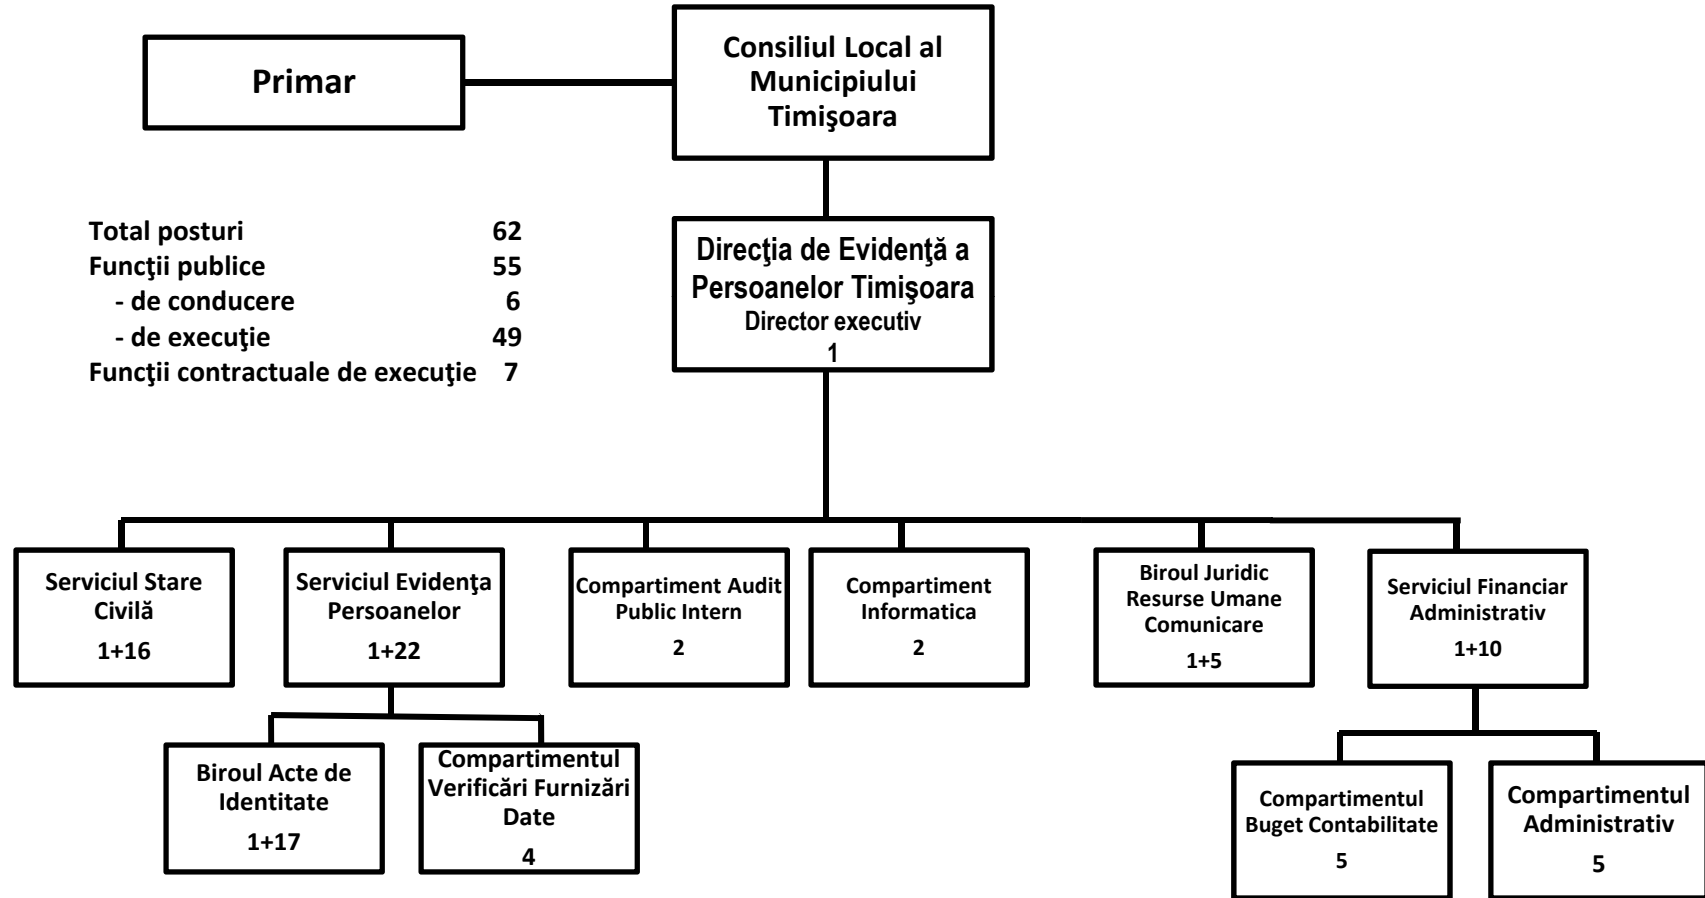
Primar

Consiliul Local al Municipiului Timişoara

Total posturi 62
Funcţii publice 55
- de conducere 6
- de execuţie 49
Funcţii contractuale de execuţie 7

Direcţia de Evidenţă a Persoanelor Timişoara
Director executiv
1

Serviciul Stare Civilă
1+16

Serviciul Evidenţa Persoanelor
1+22

Compartiment Audit Public Intern
2

Compartiment Informatica
2

Biroul Juridic Resurse Umane Comunicare
1+5

Serviciul Financiar Administrativ
1+10

Biroul Acte de Identitate
1+17

Compartimentul Verificări Furnizări Date
4

Compartimentul Buget Contabilitate
5

Compartimentul Administrativ
5